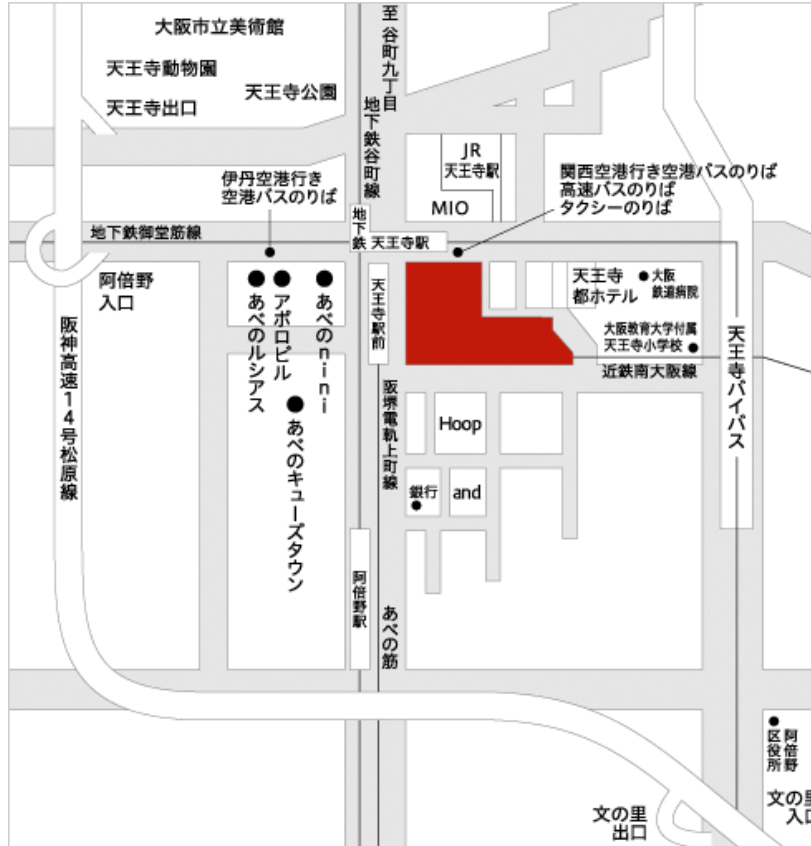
大阪市立美術館
天王寺動物園
天王寺公園
天王寺出口
至谷町九丁目
地下鉄谷町線
JR
天王寺駅
MIO
関西空港行き空港バスのりば
高速バスのりば
タクシーのりば
伊丹空港行き
空港バスのりば
地下鉄御堂筋線
地下鉄
天王寺駅
阿倍野
入口
あべのルシアス
アポロビル
あべのnini
あべのキューズタウン
天王寺駅前
天王寺
都ホテル
大阪
鉄道病院
大阪教育大学付属
天王寺小学校
近鉄南大阪線
天王寺バイパス
阪神高速14号松原線
阪堺電軌上町線
Hoop
銀行
and
阿倍野駅
あべの筋
区役所
阿倍野
文の里
出口
文の里
入口